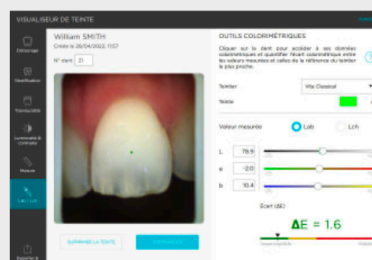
VISUALISEUR DE TEINTE

Démarrage

Stratification

Translucidité

Luminosité & contraste

Mesure

Lab / LCh

Exporter &

William SMITH
Créé le 26/04/2022, 11:57

N° dent 21

SUPPRIMER LA TEINTE

OUTILS COLORIMÉTRIQUES

Cliquer sur la dent pour accéder à ses données colorimétriques et quantifier l'écart colorimétrique entre les valeurs mesurées et celles de la référence du teintier la plus proche.

Teintier Vita Classical

Teinte

Valeur mesurée Lab Lch

L 78.9

a -2.0

b 10.4

Écart (ΔE)

ΔE = 1.6